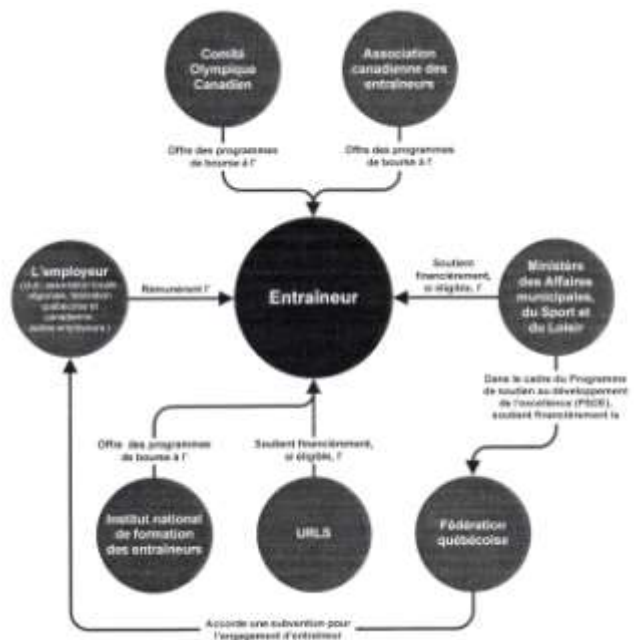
Comité Olympique Canadien

Association canadienne des entraîneurs

Offre des programmes de bourse à l'

Offre des programmes de bourse à l'

L'employeur

([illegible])

Rémunèrent l'

Entraîneur

Soutient financièrement, si éligible, l'

Ministère des Affaires municipales, du Sport et du Loisir

Dans le cadre du Programme de soutien au développement de l'excellence (PSDE), soutient financièrement la

Offre des programmes de bourse à l'

Soutient financièrement, si éligible, l'

Institut national de formation des entraîneurs

URLS

Fédération québécoise

Accorde une subvention pour l'engagement d'entraîneur